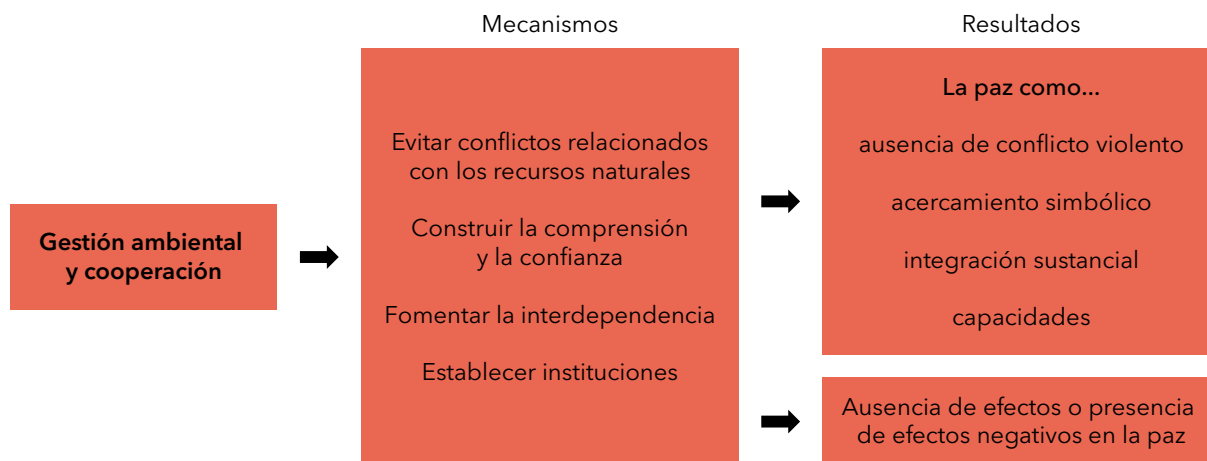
Gestión ambiental y cooperación

Mecanismos

Evitar conflictos relacionados con los recursos naturales

Construir la comprensión y la confianza

Fomentar la interdependencia

Establecer instituciones

Resultados

La paz como...

ausencia de conflicto violento

acercamiento simbólico

integración sustancial

capacidades

Ausencia de efectos o presencia de efectos negativos en la paz